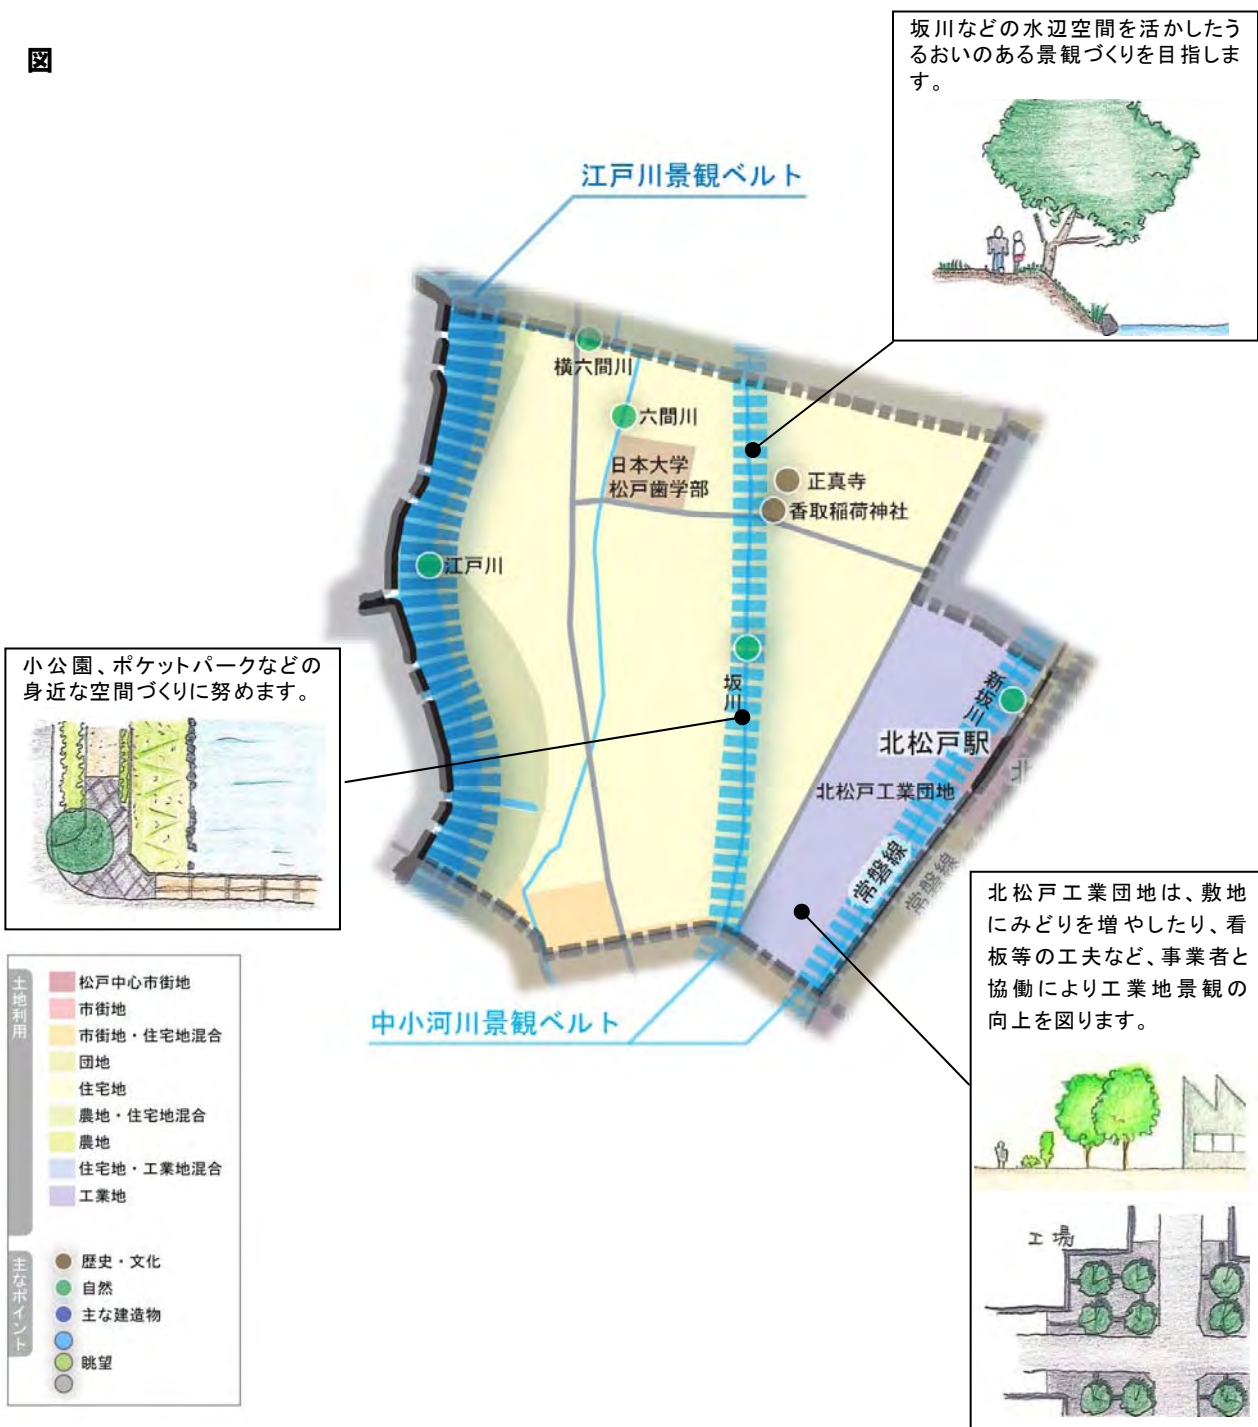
図

坂川などの水辺空間を活かしたうるおいのある景観づくりを目指します。

江戸川景観ベルト

横六間川

六間川

日本大学
松戸歯学部

正真寺

香取稲荷神社

江戸川

小公園、ポケットパークなどの身近な空間づくりに努めます。

坂川

新坂川

北松戸駅

北松戸工業団地

常磐線

常磐線

北松戸工業団地は、敷地にみどりを増やしたり、看板等の工夫など、事業者と協働により工業地景観の向上を図ります。

中小河川景観ベルト

土地利用

松戸中心市街地
市街地
市街地・住宅地混合
団地
住宅地
農地・住宅地混合
農地
住宅地・工業地混合
工業地

主なポイント

歴史・文化
自然
主な建造物
眺望

工場